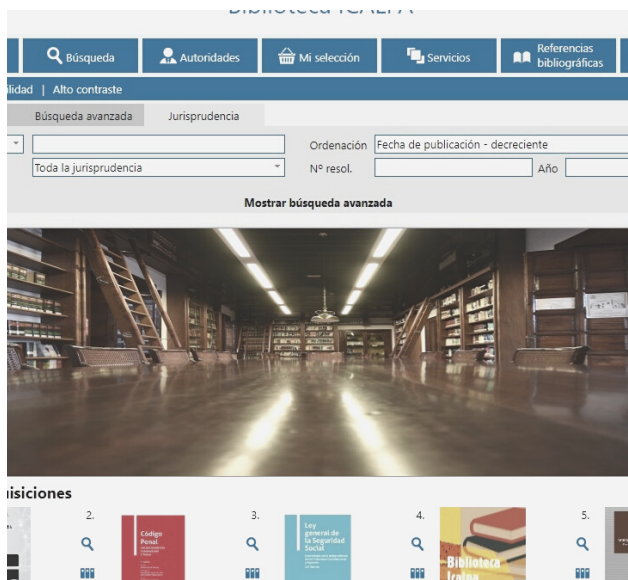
Biblioteca ICALPA

Búsqueda | Autoridades | Mi selección | Servicios | Referencias bibliográficas

ilidad | Alto contraste

Búsqueda avanzada | Jurisprudencia

Ordenación Fecha de publicación - decreciente

Toda la jurisprudencia

Nº resol. Año

Mostrar búsqueda avanzada

uisiciones

2.

Código Penal

3.

Ley general de la Seguridad Social

4.

Biblioteca Iralpa

5.